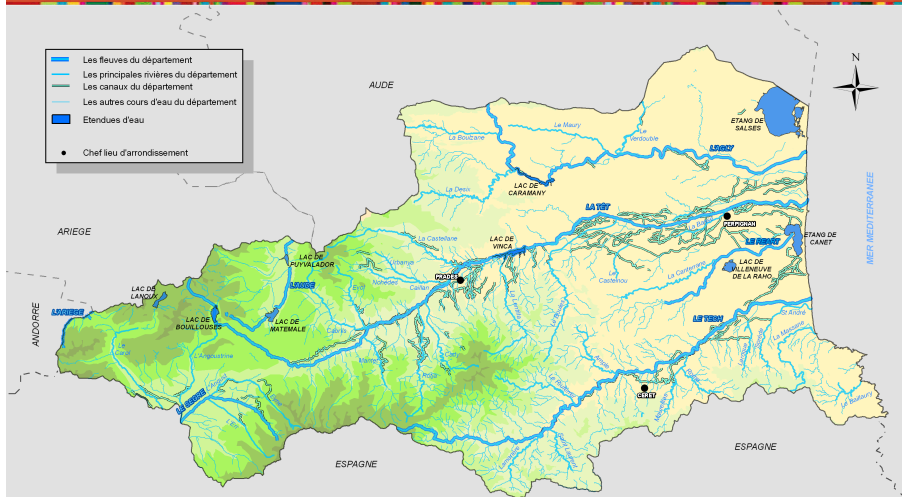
Les fleuves du département
Les principales rivières du département
Les canaux du département
Les autres cours d'eau du département
Etendues d'eau
Chef lieu d'arrondissement

AUDE
ARIEGE
ANDORRE
ESPAGNE
ESPAGNE
MER MEDITERRANEE

ETANG DE SALSES
L'AGLY
La Boulzane
Le Maury
La Verdouble
LAC DE CARAMANY
La Desix
LA TÊT
PERPIGNAN
ETANG DE CANET
LE REART
LAC DE VINCA
La Castellane
LAC DE PUYVALADOR
Urbanya
Nohèdes
Evol
Caillan
PRADES
LAC DE LANOUX
L'AUDE
L'ARIEGE
LAC DE BOUILLOUSES
LAC DE MATEMALE
Cabrils
Le Carol
L'Angoustrine
LE SEGRE
Mantet
Le Castelnou
La Canterrane
LAC DE VILLENEUVE DE LA RAHO
LE TECH
St André
La Massane
CÉRET
Le Boulou
Le Riuferrer